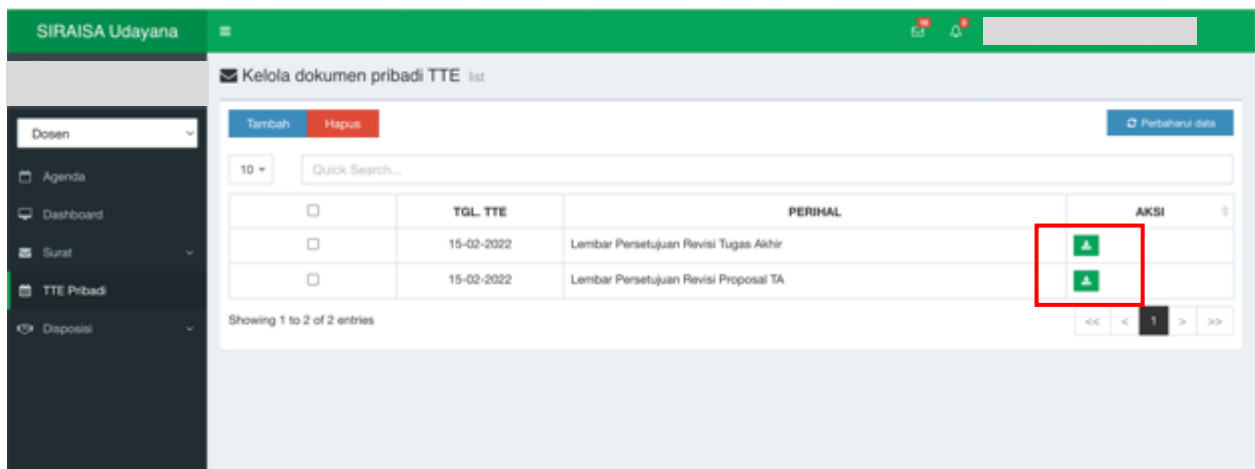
SIRAISA Udayana

Dosen

Agenda

Dashboard

Surat

TTE Pribadi

Disposisi

Kelola dokumen pribadi TTE list

Tambah Hapus

Perbaharui data

10

Quick Search...

| | TGL. TTE | PERIHAL | AKSI |
|---|---|---|---|
| | 15-02-2022 | Lembar Persetujuan Revisi Tugas Akhir | |
| | 15-02-2022 | Lembar Persetujuan Revisi Proposal TA | |

Showing 1 to 2 of 2 entries

<< < 1 > >>